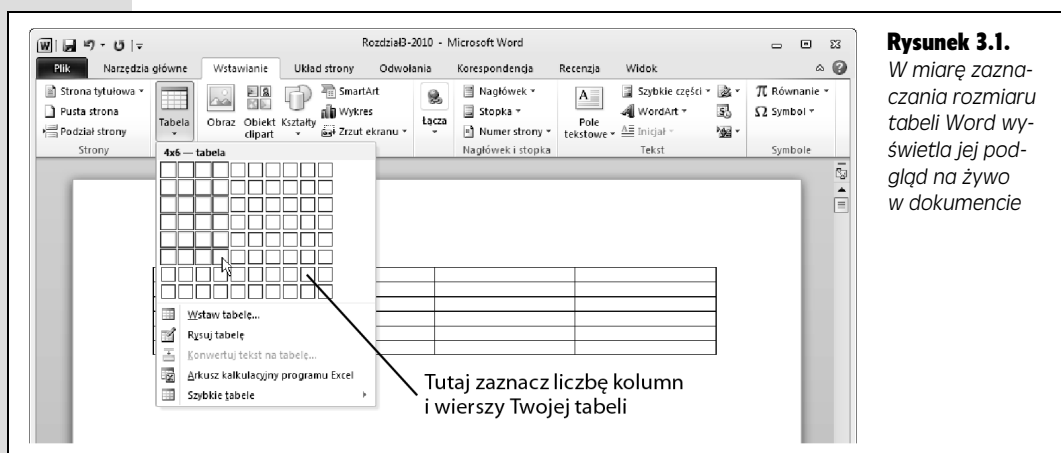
Rozdział3-2010 - Microsoft Word

Plik | Narzędzia główne | Wstawianie | Układ strony | Odwołania | Korespondencja | Recenzja | Widok

Strona tytułowa ▾
Pusta strona
Podział strony
Strony

Tabela
Obraz
Obiekt clipart
Kształty
SmartArt
Wykres
Zrzut ekranu ▾

Łącza

Nagłówek ▾
Stopka ▾
Numer strony ▾
Nagłówek i stopka

Pole tekstowe ▾
Szybkie części ▾
WordArt ▾
Inicjał ▾
Tekst

Równanie ▾
Symbol ▾
Symbole

4x6 — tabela

Wstaw tabelę...
Rysuj tabelę
Konwertuj tekst na tabelę...
Arkusz kalkulacyjny programu Excel
Szybkie tabele

Tutaj zaznacz liczbę kolumn i wierszy Twojej tabeli

Rysunek 3.1.
W miarę zaznaczania rozmiaru tabeli Word wyświetla jej podgląd na żywo w dokumencie